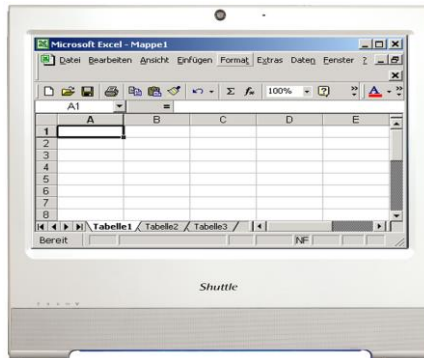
Microsoft Excel - Mappe1

Datei Bearbeiten Ansicht Einfügen Format Extras Daten Fenster ?

100%

A1 =

| | A | B | C | D | E |
|---|---|---|---|---|---|
| 1 | | | | | |
| 2 | | | | | |
| 3 | | | | | |
| 4 | | | | | |
| 5 | | | | | |
| 6 | | | | | |
| 7 | | | | | |
| 8 | | | | | |

Tabelle1 Tabelle2 Tabelle3

Bereit NF

Shuttle